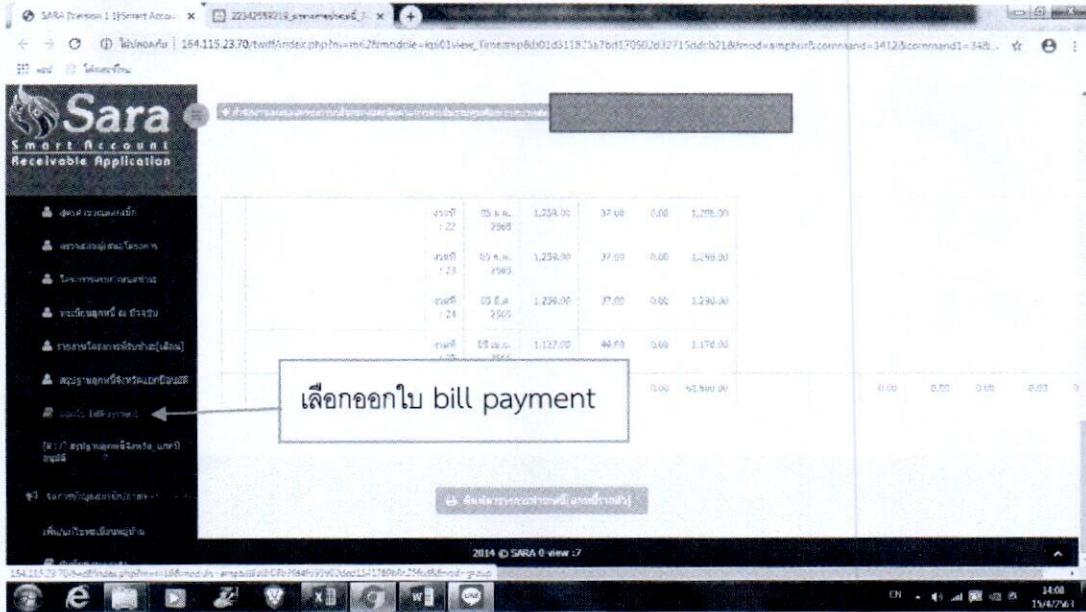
SARA (Version 1.1)Smart Accou ×

ไม่ปลอดภัย | 164.115.23.70/twitf/index.php?m=m62&mod=iqs01view_Timestamp

Sara
Smart Account
Receivable Application

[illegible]

| งวดที่ : 22 | 05 ม.ค. 2565 | 1,258.00 | 37.00 | 0.00 | 1,295.00 |
|---|---|---|---|---|---|
| งวดที่ : 23 | 05 ก.พ. 2565 | 1,258.00 | 37.00 | 0.00 | 1,295.00 |
| งวดที่ : 24 | 05 มี.ค. 2565 | 1,258.00 | 37.00 | 0.00 | 1,295.00 |
| งวดที่ : 25 | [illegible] | 1,127.00 | 49.00 | 0.00 | 1,176.00 |

เลือกออกใบ bill payment

0.00 61,900.00 0.00 0.00 0.00 0.00

2014 © SARA 0 view :7

14:08
15/4/2561